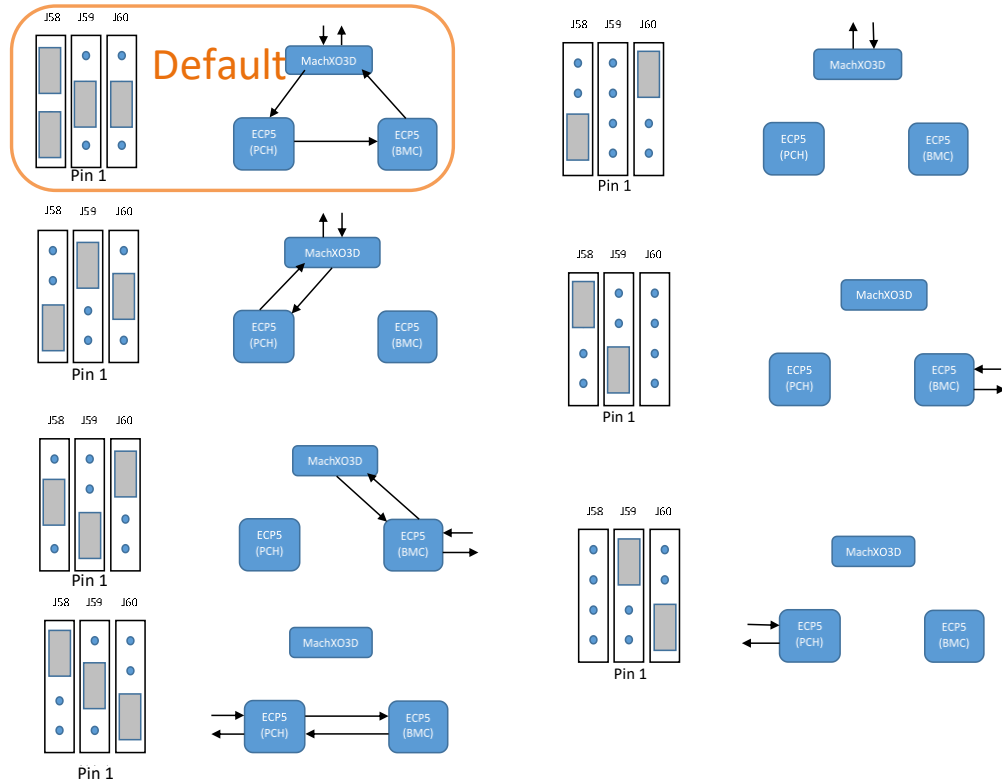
J58 J59 J60

Default

MachXO3D

ECP5 (PCH)

ECP5 (BMC)

Pin 1

J58 J59 J60

MachXO3D

ECP5 (PCH)

ECP5 (BMC)

Pin 1

J58 J59 J60

MachXO3D

ECP5 (PCH)

ECP5 (BMC)

Pin 1

J58 J59 J60

MachXO3D

ECP5 (PCH)

ECP5 (BMC)

Pin 1

J58 J59 J60

MachXO3D

ECP5 (PCH)

ECP5 (BMC)

Pin 1

J58 J59 J60

MachXO3D

ECP5 (PCH)

ECP5 (BMC)

Pin 1

J58 J59 J60

MachXO3D

ECP5 (PCH)

ECP5 (BMC)

Pin 1